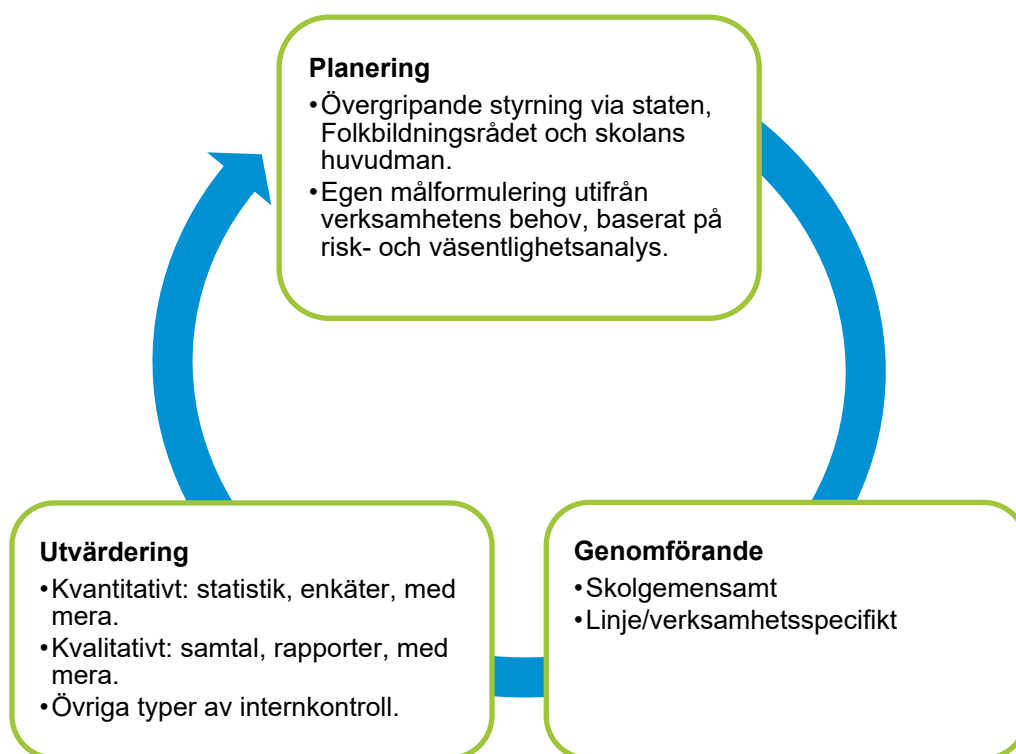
Planering
•Övergripande styrning via staten, Folkbildningsrådet och skolans huvudman.
•Egen målformulering utifrån verksamhetens behov, baserat på risk- och väsentlighetsanalys.

Genomförande
•Skolgemensamt
•Linje/verksamhetsspecifikt

Utvärdering
•Kvantitativt: statistik, enkäter, med mera.
•Kvalitativt: samtal, rapporter, med mera.
•Övriga typer av internkontroll.